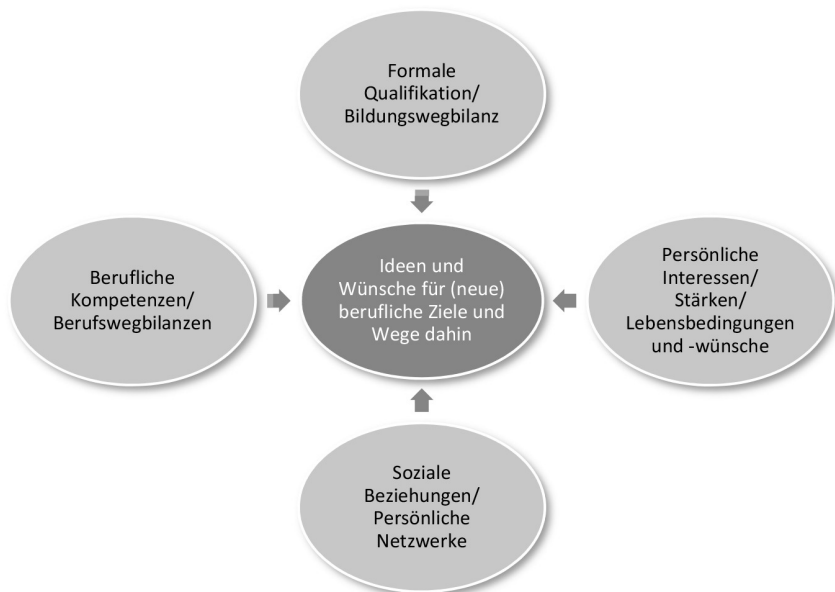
Formale Qualifikation/ Bildungswegbilanz

Berufliche Kompetenzen/ Berufswegbilanzen

Ideen und Wünsche für (neue) berufliche Ziele und Wege dahin

Persönliche Interessen/ Stärken/ Lebensbedingungen und -wünsche

Soziale Beziehungen/ Persönliche Netzwerke